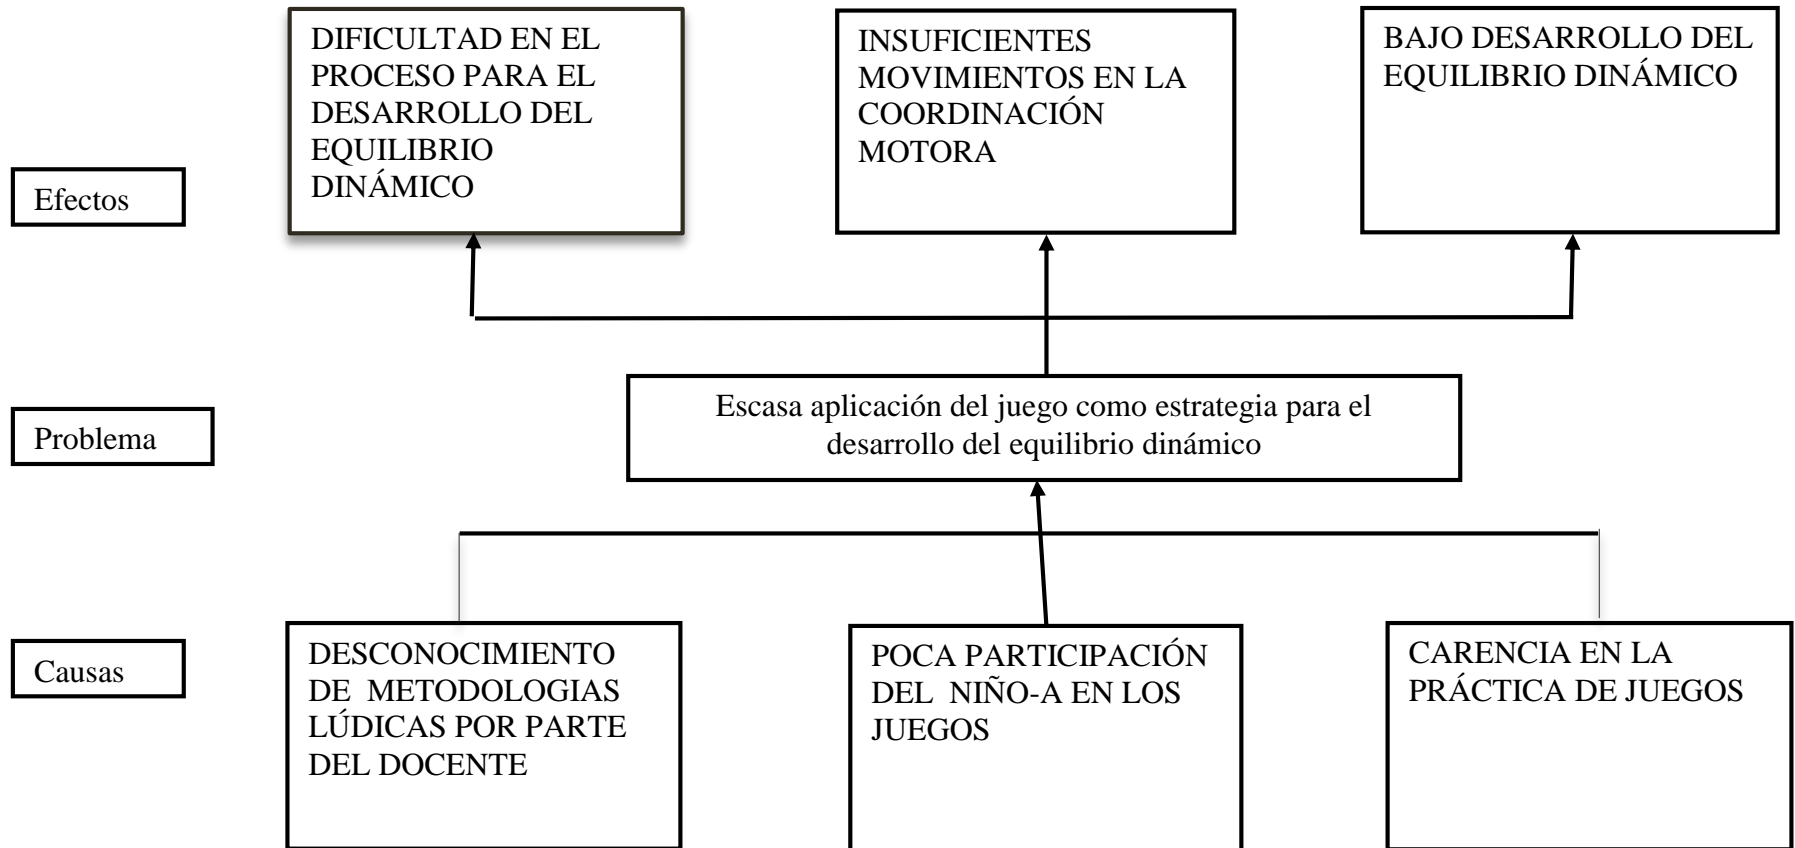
DIFICULTAD EN EL PROCESO PARA EL DESARROLLO DEL EQUILIBRIO DINÁMICO

INSUFICIENTES MOVIMIENTOS EN LA COORDINACIÓN MOTORA

BAJO DESARROLLO DEL EQUILIBRIO DINÁMICO

Efectos

Problema

Escasa aplicación del juego como estrategia para el desarrollo del equilibrio dinámico

Causas

DESCONOCIMIENTO DE METODOLOGIAS LÚDICAS POR PARTE DEL DOCENTE

POCA PARTICIPACIÓN DEL NIÑO-A EN LOS JUEGOS

CARENCIA EN LA PRÁCTICA DE JUEGOS